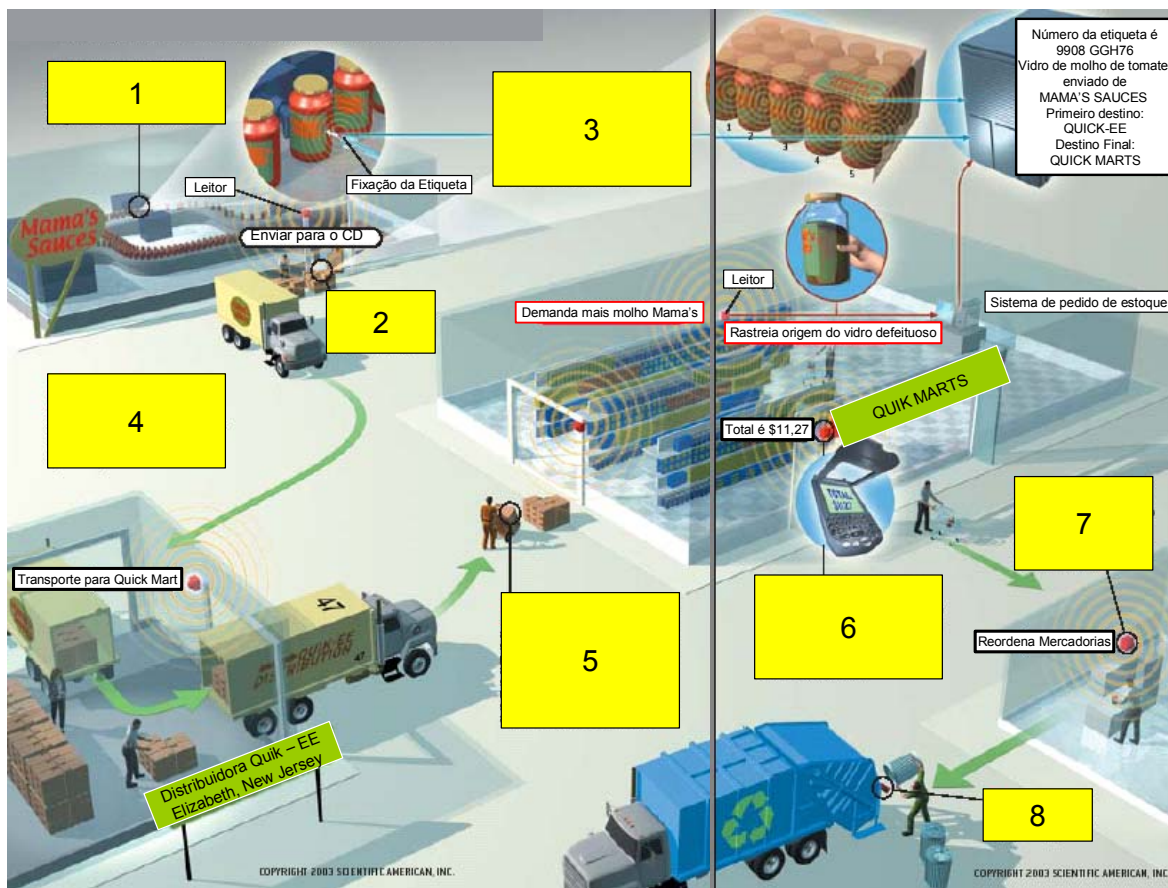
1

Mama's Sauces

Leitor

Fixação da Etiqueta

Enviar para o CD

2

3

1
2
3
4
5

Número da etiqueta é 9908 GGH76
Vidro de molho de tomate enviado de MAMA'S SAUCES
Primeiro destino: QUICK-EE
Destino Final: QUICK MARTS

Leitor

Demanda mais molho Mama's

Rastreia origem do vidro defeituoso

Sistema de pedido de estoque

QUIK MARTS

4

Total é $11,27

TOTAL $11.27

7

Transporte para Quick Mart

47

QUIK-EE DISTRIBUTION

47

5

6

Reordena Mercadorias

Distribuidora Quik – EE
Elizabeth, New Jersey

8

COPYRIGHT 2003 SCIENTIFIC AMERICAN, INC.

COPYRIGHT 2003 SCIENTIFIC AMERICAN, INC.